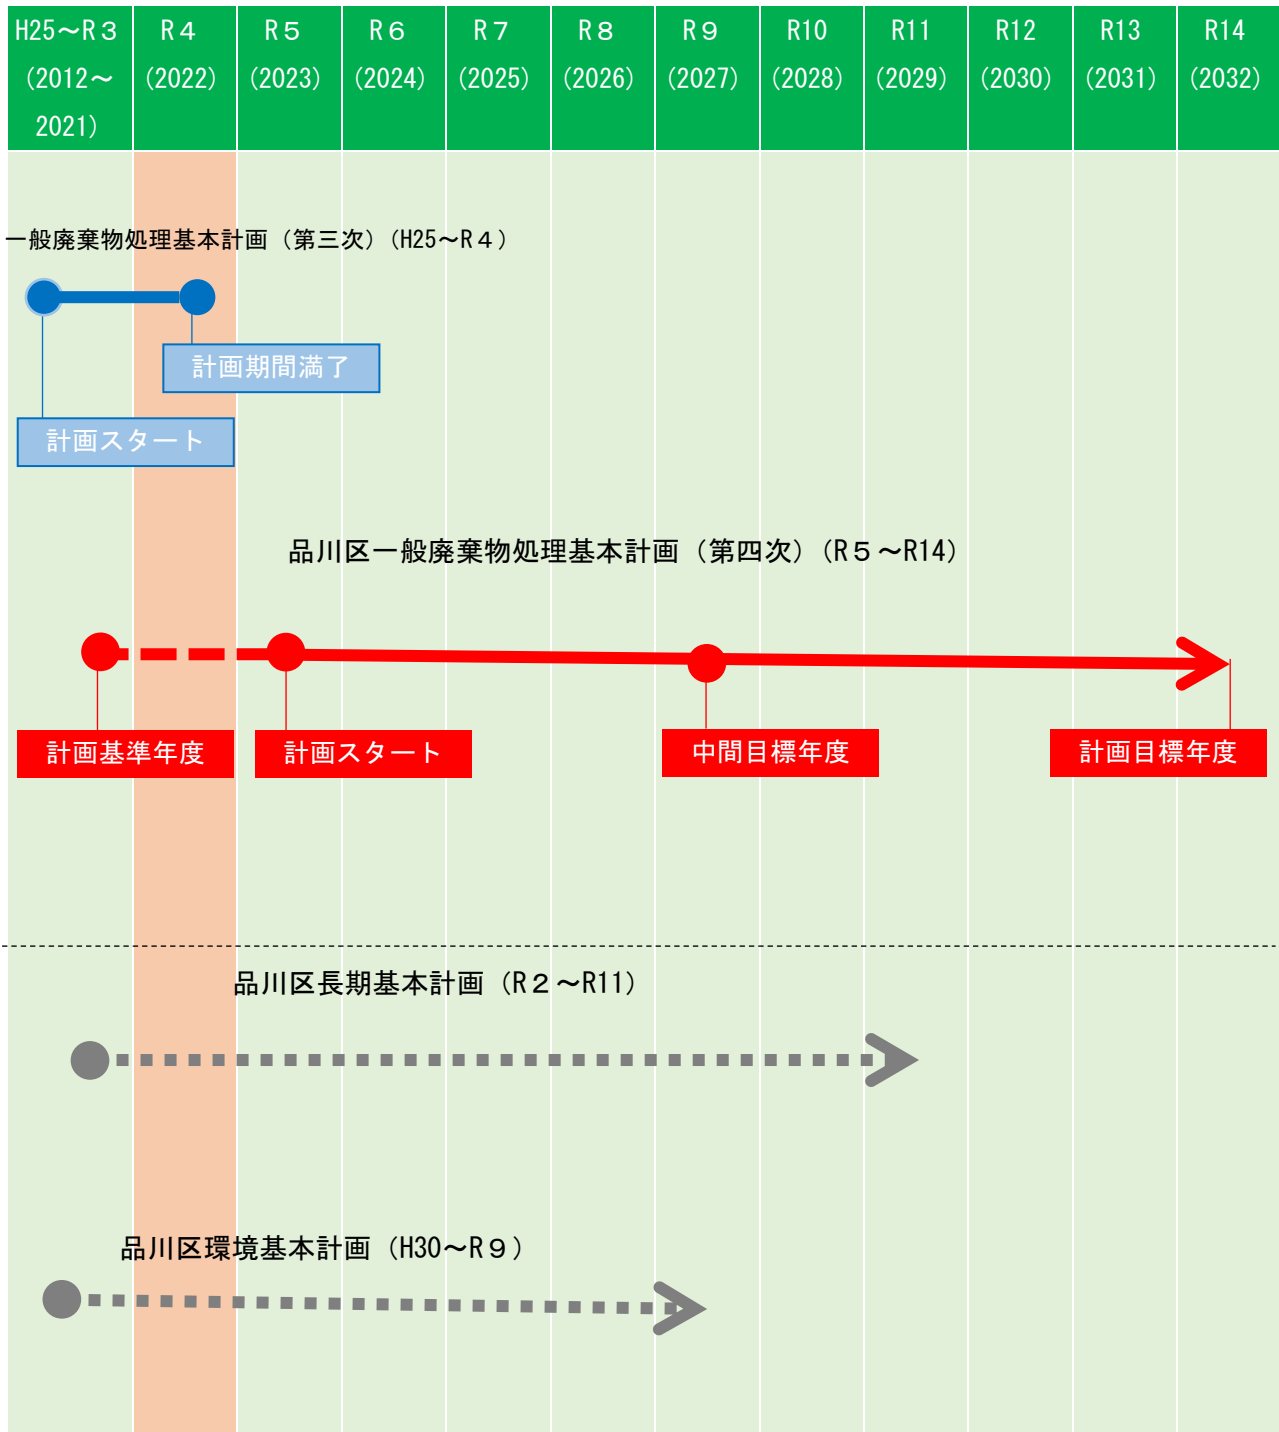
| H25～R３ (2012～ 2021) | R４ (2022) | R５ (2023) | R６ (2024) | R７ (2025) | R８ (2026) | R９ (2027) | R10 (2028) | R11 (2029) | R12 (2030) | R13 (2031) | R14 (2032) |
|---|---|---|---|---|---|---|---|---|---|---|---|

一般廃棄物処理基本計画（第三次）（H25～R４）

計画期間満了

計画スタート

品川区一般廃棄物処理基本計画（第四次）（R５～R14）

計画基準年度

計画スタート

中間目標年度

計画目標年度

品川区長期基本計画（R２～R11）

品川区環境基本計画（H30～R９）